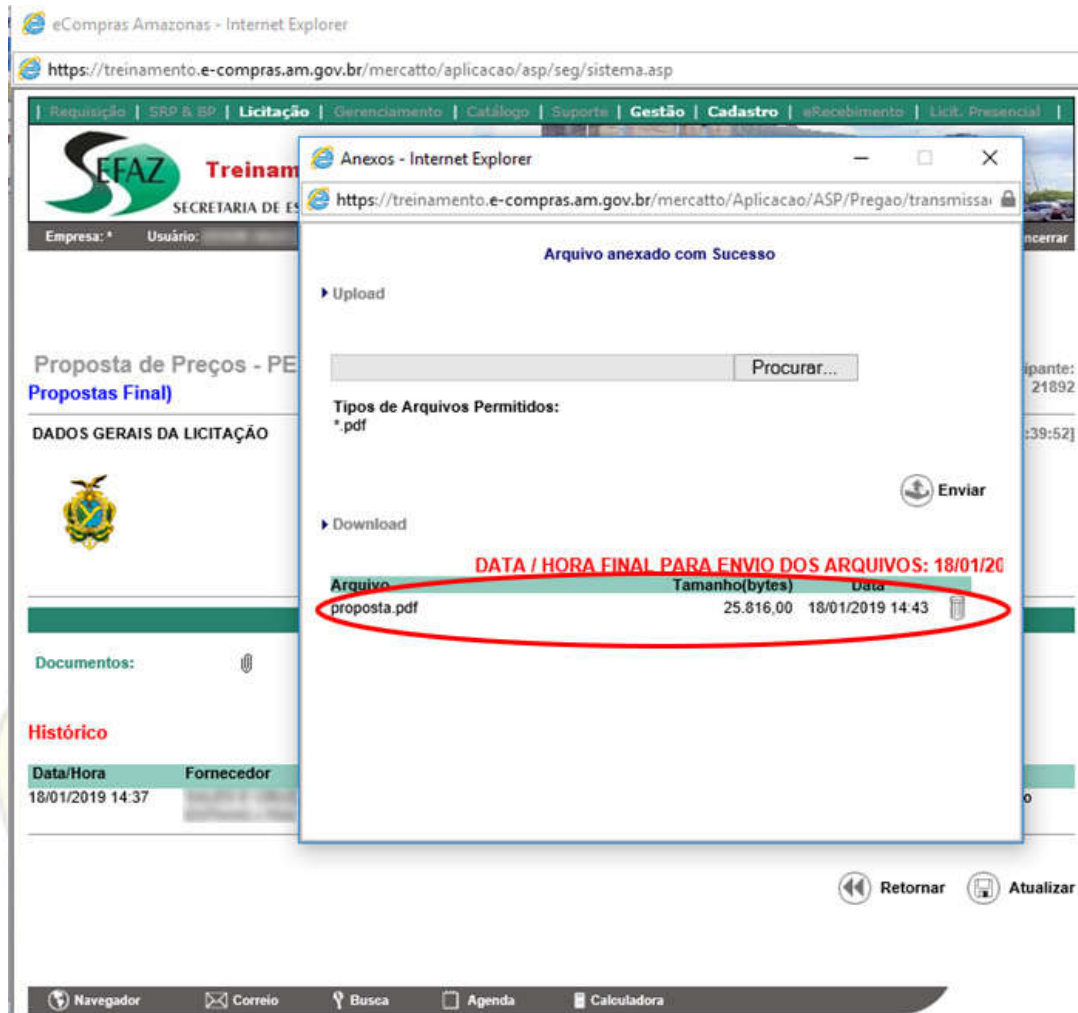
eCompras Amazonas - Internet Explorer

https://treinamento.e-compras.am.gov.br/mercatto/aplicacao/asp/seg/sistema.asp

| Requisição | SRP & BP | Licitação | Gerenciamento | Catálogo | Suporte | Gestão | Cadastro | eRecebimento | Licit. Presencial |

SEFAZ Treinam

SECRETARIA DE ES

Empresa: * Usuário: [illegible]

ncerrar

Proposta de Preços - PE

Propostas Final)

ipante: 21892

DADOS GERAIS DA LICITAÇÃO

:39:52]

Documentos:

Histórico

| Data/Hora | Fornecedor |
|---|---|
| 18/01/2019 14:37 | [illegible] |

Anexos - Internet Explorer

https://treinamento.e-compras.am.gov.br/mercatto/Aplicacao/ASP/Pregao/transmissa

Arquivo anexado com Sucesso

Upload

Procurar...

Tipos de Arquivos Permitidos:
*.pdf

Enviar

Download

DATA / HORA FINAL PARA ENVIO DOS ARQUIVOS: 18/01/20

| Arquivo | Tamanho(bytes) | Data |
|---|---|---|
| proposta.pdf | 25.816,00 | 18/01/2019 14:43 |

Retornar Atualizar

Navegador Correio Busca Agenda Calculadora